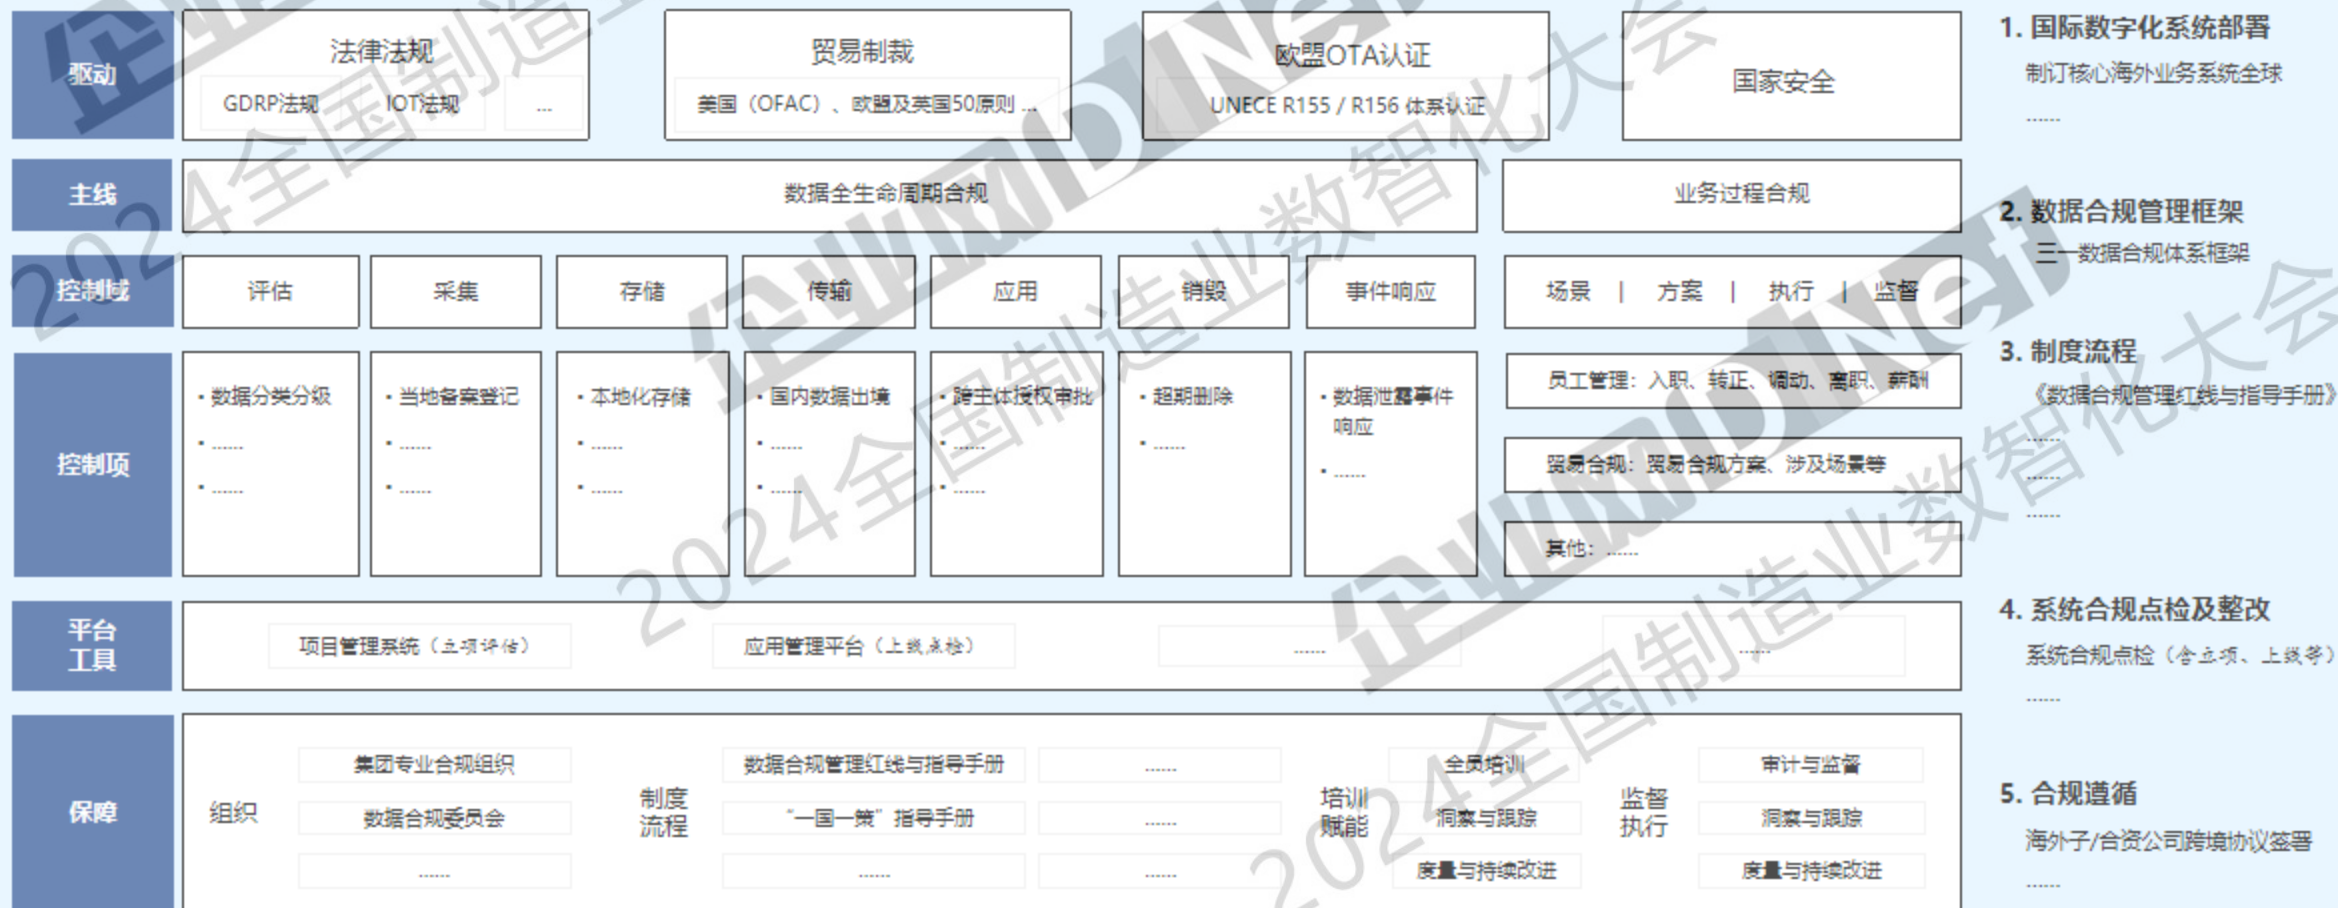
驱动
法律法规
GDRP法规 IOT法规 ...
贸易制裁
美国（OFAC）、欧盟及英国50原则 ...
欧盟OTA认证
UNECE R155 / R156 体系认证
国家安全

主线
数据全生命周期合规
业务过程合规

控制域
评估 采集 存储 传输 应用 销毁 事件响应
场景 | 方案 | 执行 | 监督

控制项
• 数据分类分级
• ......
• ......

• 当地备案登记
• ......
• ......

• 本地化存储
• ......
• ......

• 国内数据出境
• ......
• ......

• 跨主体授权审批
• ......
• ......

• 超期删除
• ......

• 数据泄露事件响应
• ......

员工管理：入职、转正、调动、离职、薪酬
贸易合规：贸易合规方案、涉及场景等
其他：......

平台工具
项目管理系统（立项评估） 应用管理平台（上线点检） ...... ......

保障
组织
集团专业合规组织
数据合规委员会
......
制度流程
数据合规管理红线与指导手册
“一国一策”指导手册
......
......
......
......
培训赋能
全员培训
洞察与跟踪
度量与持续改进
监督执行
审计与监督
洞察与跟踪
度量与持续改进

1. 国际数字化系统部署
制订核心海外业务系统全球
......

2. 数据合规管理框架
三一数据合规体系框架

3. 制度流程
《数据合规管理红线与指导手册》
......
......
......

4. 系统合规点检及整改
系统合规点检（含立项、上线等）
......

5. 合规遵循
海外子/合资公司跨境协议签署
......

2024全国制造业数智化大会
2024全国制造业数智化大会
2024全国制造业数智化大会